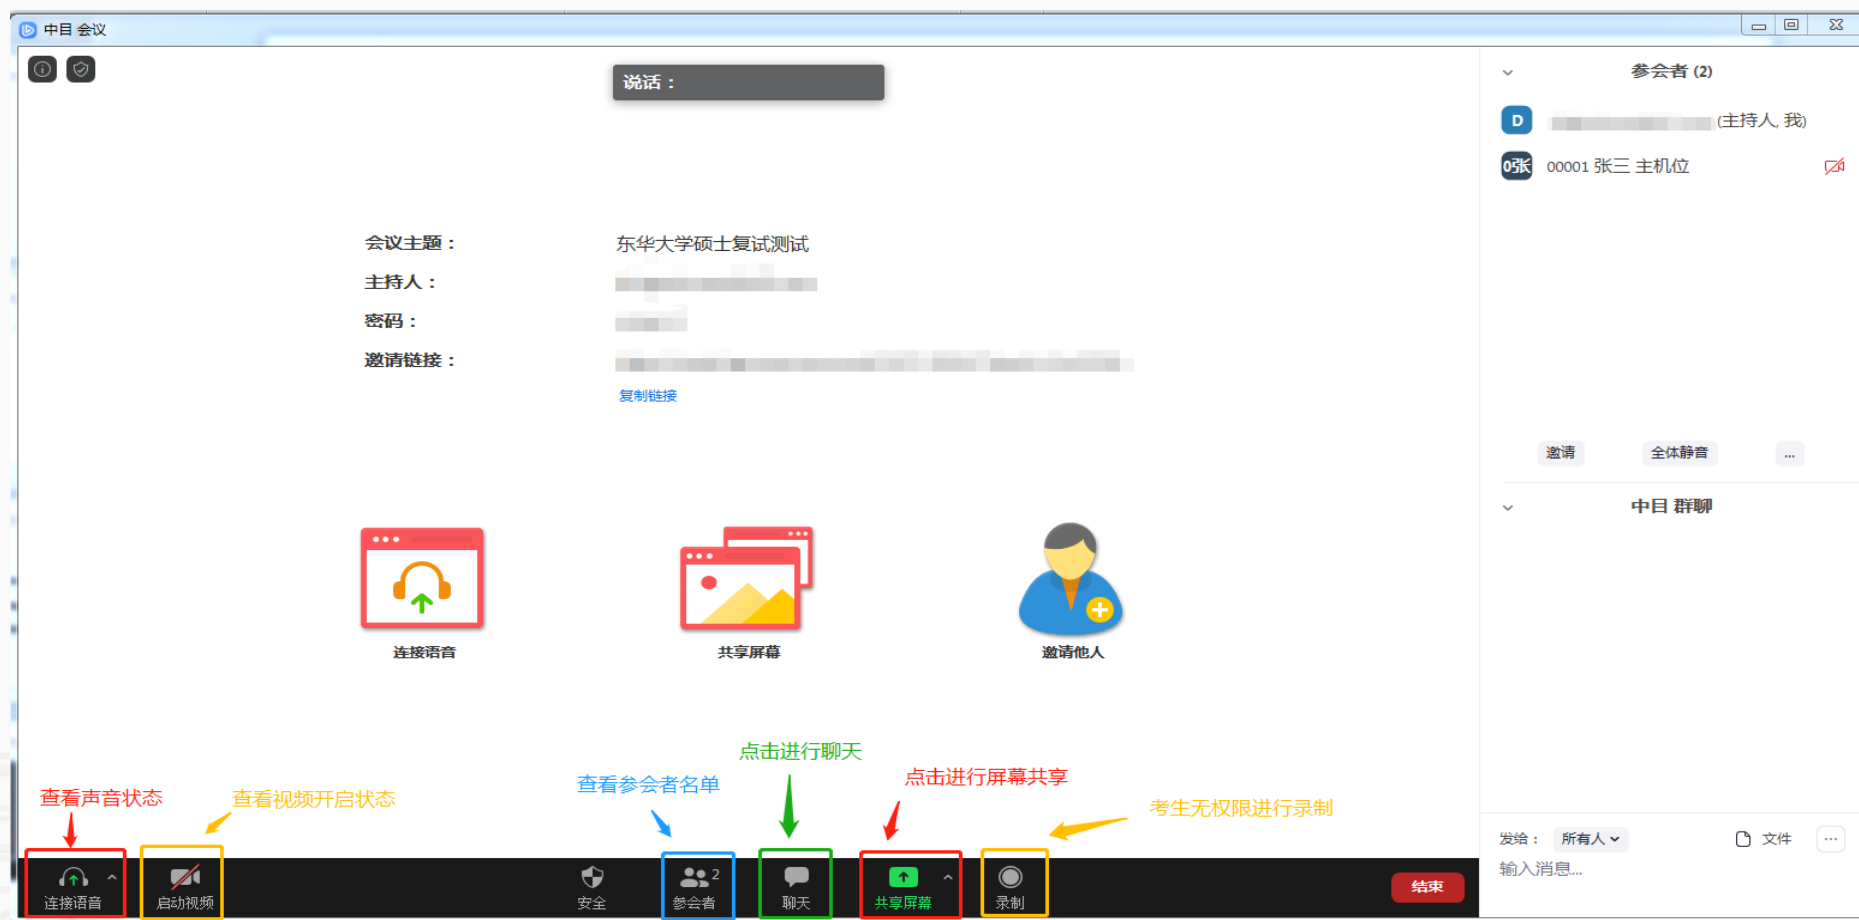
中目 会议

说话：

会议主题： 东华大学硕士复试测试

主持人：

密码：

邀请链接：

复制链接

连接语音

共享屏幕

邀请他人

参会者 (2)

D (主持人, 我)

0张 00001 张三 主机位

邀请 全体静音 ...

中目 群聊

发给： 所有人 文件 ...

输入消息...

点击进行聊天

点击进行屏幕共享

查看参会者名单

查看声音状态

查看视频开启状态

考生无权限进行录制

连接语音

启动视频

安全

参会者 2

聊天

共享屏幕

录制

结束